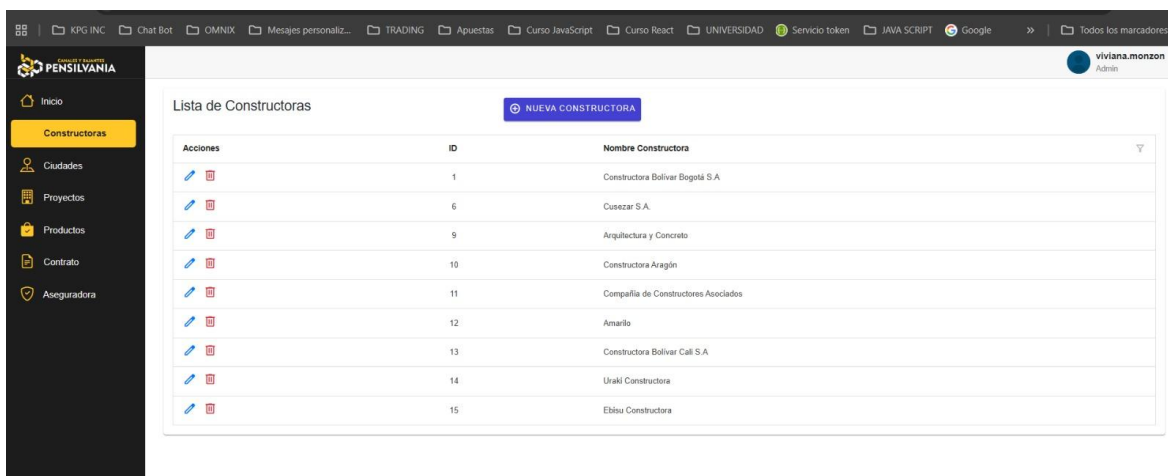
KPG INC Chat Bot OMNIX Mesajes personaliz... TRADING Apuestas Curso JavaScript Curso React UNIVERSIDAD Servicio token JAVA SCRIPT Google » Todos los marcadores

CANALES Y BAJANTES PENSILVANIA

viviana.monzon
Admin

Inicio
Constructoras
Ciudades
Proyectos
Productos
Contrato
Aseguradora

Lista de Constructoras

NUEVA CONSTRUCTORA

| Acciones | ID | Nombre Constructora |
|---|---|---|
| | 1 | Constructora Bolívar Bogotá S.A |
| | 6 | Cusezar S.A. |
| | 9 | Arquitectura y Concreto |
| | 10 | Constructora Aragón |
| | 11 | Compañía de Constructores Asociados |
| | 12 | Amarilo |
| | 13 | Constructora Bolívar Cali S.A |
| | 14 | Urakí Constructora |
| | 15 | Ebisu Constructora |